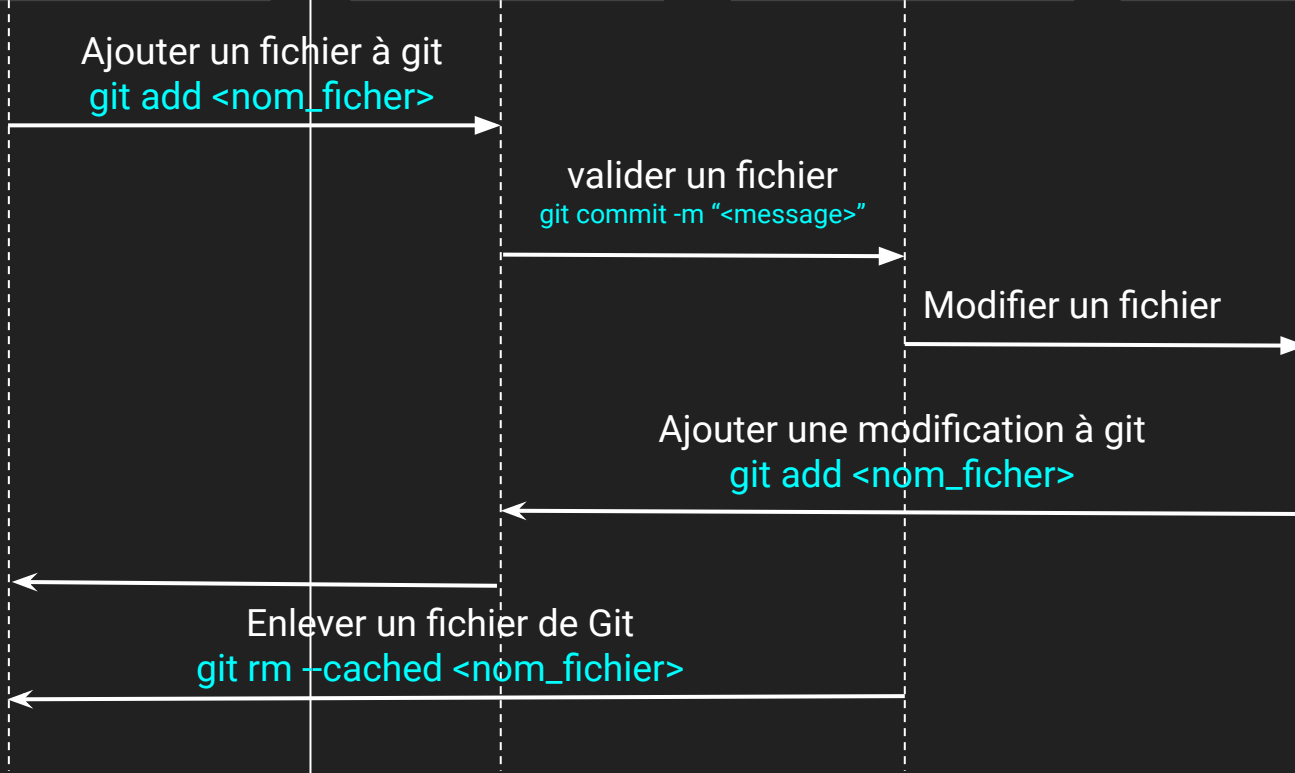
Ajouter un fichier à git
git add <nom_ficher>

valider un fichier
git commit -m “<message>”

Modifier un fichier

Ajouter une modification à git
git add <nom_ficher>

Enlever un fichier de Git
git rm --cached <nom_fichier>